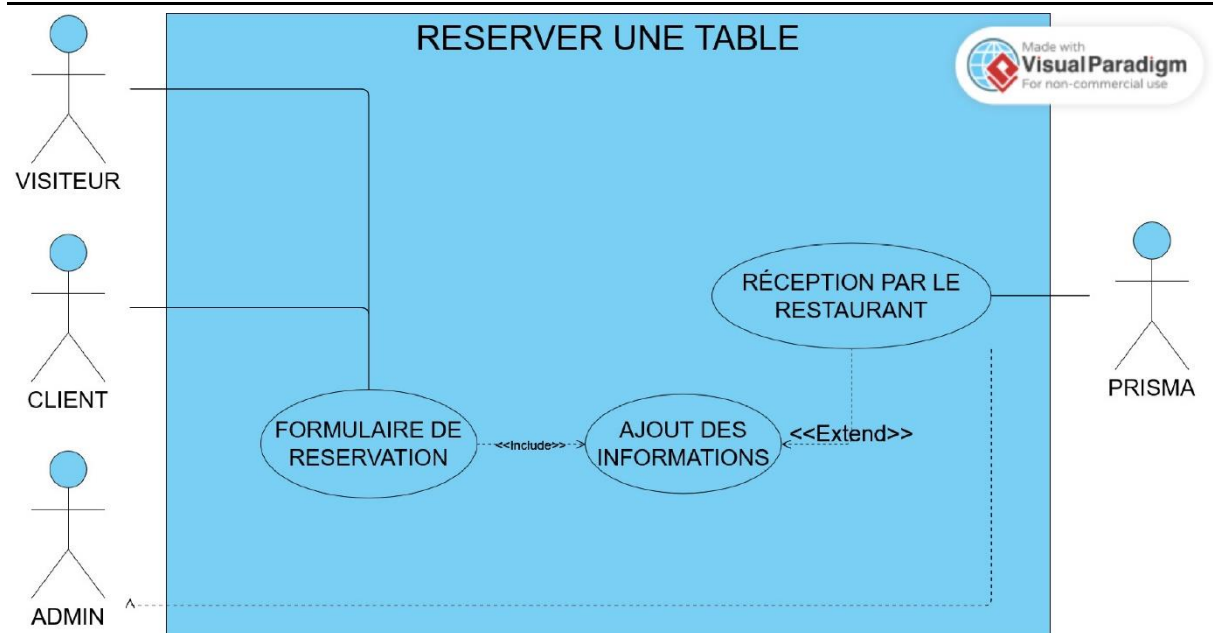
RESERVER UNE TABLE

Made with
Visual Paradigm
For non-commercial use

VISITEUR

CLIENT

ADMIN

PRISMA

RÉCEPTION PAR LE RESTAURANT

FORMULAIRE DE RESERVATION

<<Include>>

AJOUT DES INFORMATIONS

<<Extend>>